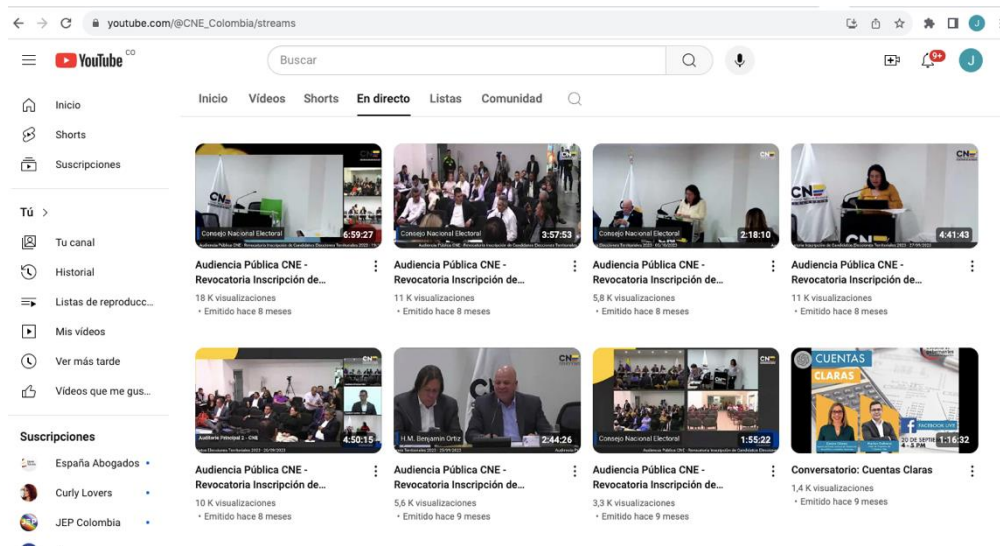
youtube.com/@CNE_Colombia/streams

YouTube CO

Buscar

9+

J

Inicio
Shorts
Suscripciones

Tú >
Tu canal
Historial
Listas de reproducc...
Mis vídeos
Ver más tarde
Vídeos que me gus...

Suscripciones
España Abogados
Curly Lovers
JEP Colombia

Inicio Vídeos Shorts En directo Listas Comunidad

Consejo Nacional Electoral
6:59:27
Audiencia Pública CNE - Revocatoria Inscripción de...
18 K visualizaciones
• Emitido hace 8 meses

Consejo Nacional Electoral
3:57:53
Audiencia Pública CNE - Revocatoria Inscripción de...
11 K visualizaciones
• Emitido hace 8 meses

Consejo Nacional Electoral
2:18:10
Audiencia Pública CNE - Revocatoria Inscripción de...
5,8 K visualizaciones
• Emitido hace 8 meses

4:41:43
Audiencia Pública CNE - Revocatoria Inscripción de...
11 K visualizaciones
• Emitido hace 8 meses

4:50:15
Audiencia Pública CNE - Revocatoria Inscripción de...
10 K visualizaciones
• Emitido hace 8 meses

H.M. Benjamín Ortiz
2:44:26
Audiencia Pública CNE - Revocatoria Inscripción de...
5,6 K visualizaciones
• Emitido hace 9 meses

Consejo Nacional Electoral
1:55:22
Audiencia Pública CNE - Revocatoria Inscripción de...
3,3 K visualizaciones
• Emitido hace 9 meses

CUENTAS CLARAS
1:16:32
Conversatorio: Cuentas Claras
1,4 K visualizaciones
• Emitido hace 9 meses